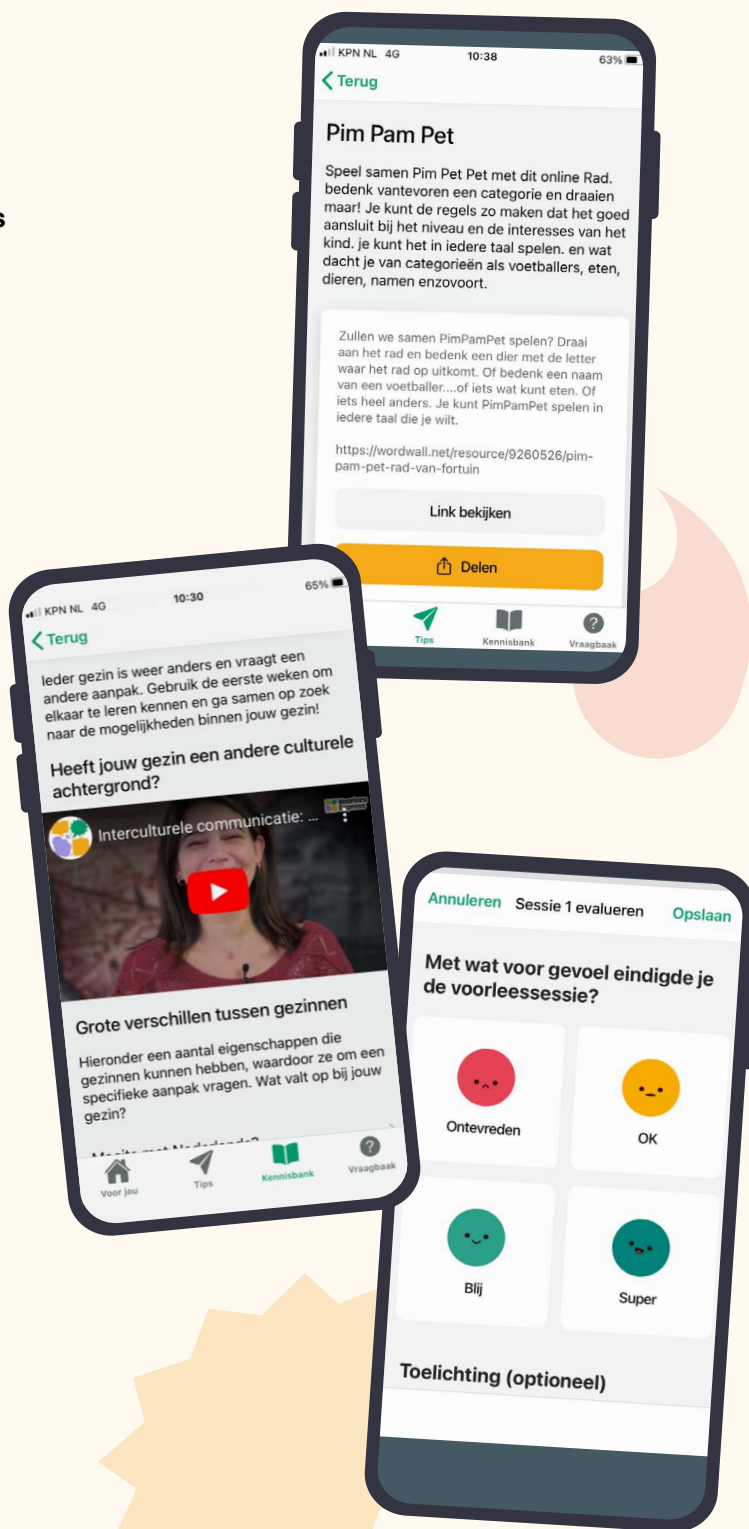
KPN NL 4G 10:38 63%

Terug

Pim Pam Pet

Speel samen Pim Pet Pet met dit online Rad. bedenk vantevoren een categorie en draaien maar! Je kunt de regels zo maken dat het goed aansluit bij het niveau en de interesses van het kind. je kunt het in iedere taal spelen. en wat dacht je van categorieën als voetballers, eten, dieren, namen enzovoort.

Zullen we samen PimPamPet spelen? Draai aan het rad en bedenk een dier met de letter waar het rad op uitkomt. Of bedenk een naam van een voetballer....of iets wat kunt eten. Of iets heel anders. Je kunt PimPamPet spelen in iedere taal die je wilt.

https://wordwall.net/resource/9260526/pim-pam-pet-rad-van-fortuin

Link bekijken

Delen

Tips Kennisbank Vraagbaak

KPN NL 4G 10:30 65%

Terug

Ieder gezin is weer anders en vraagt een andere aanpak. Gebruik de eerste weken om elkaar te leren kennen en ga samen op zoek naar de mogelijkheden binnen jouw gezin!

Heeft jouw gezin een andere culturele achtergrond?

Interculturele communicatie: ...

Grote verschillen tussen gezinnen

Hieronder een aantal eigenschappen die gezinnen kunnen hebben, waardoor ze om een specifieke aanpak vragen. Wat valt op bij jouw gezin?

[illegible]

Voor jou Tips Kennisbank Vraagbaak

Annuleren Sessie 1 evalueren Opslaan

Met wat voor gevoel eindigde je de voorleessessie?

Ontevreden

OK

Blij

Super

Toelichting (optioneel)